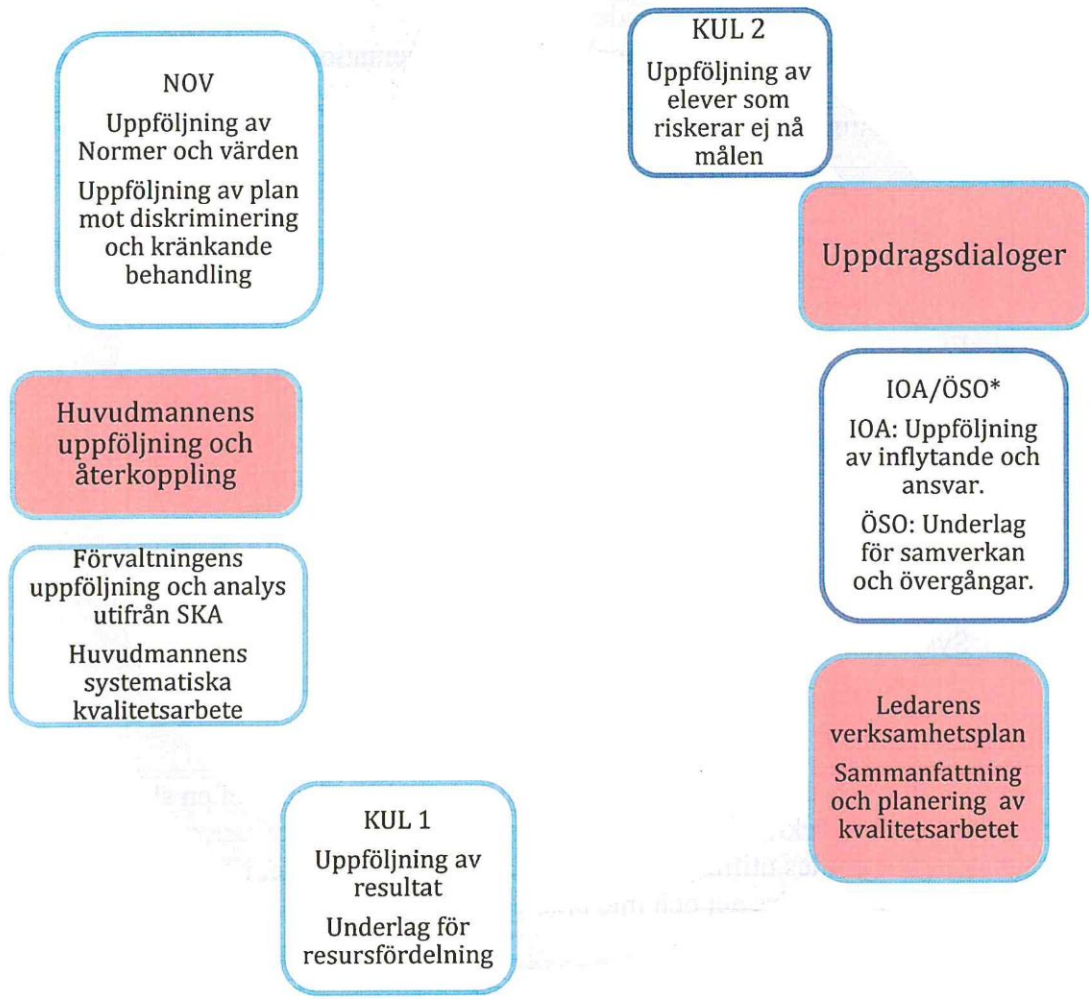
KUL 2

Uppföljning av elever som riskerar ej nå målen

NOV

Uppföljning av Normer och värden

Uppföljning av plan mot diskriminering och kränkande behandling

Uppdragsdialoger

Huvudmannens uppföljning och återkoppling

IOA/ÖSO*

IOA: Uppföljning av inflytande och ansvar.

ÖSO: Underlag för samverkan och övergångar.

Förvaltningens uppföljning och analys utifrån SKA

Huvudmannens systematiska kvalitetsarbete

Ledarens verksamhetsplan

Sammanfattning och planering av kvalitetsarbetet

KUL 1

Uppföljning av resultat

Underlag för resursfördelning